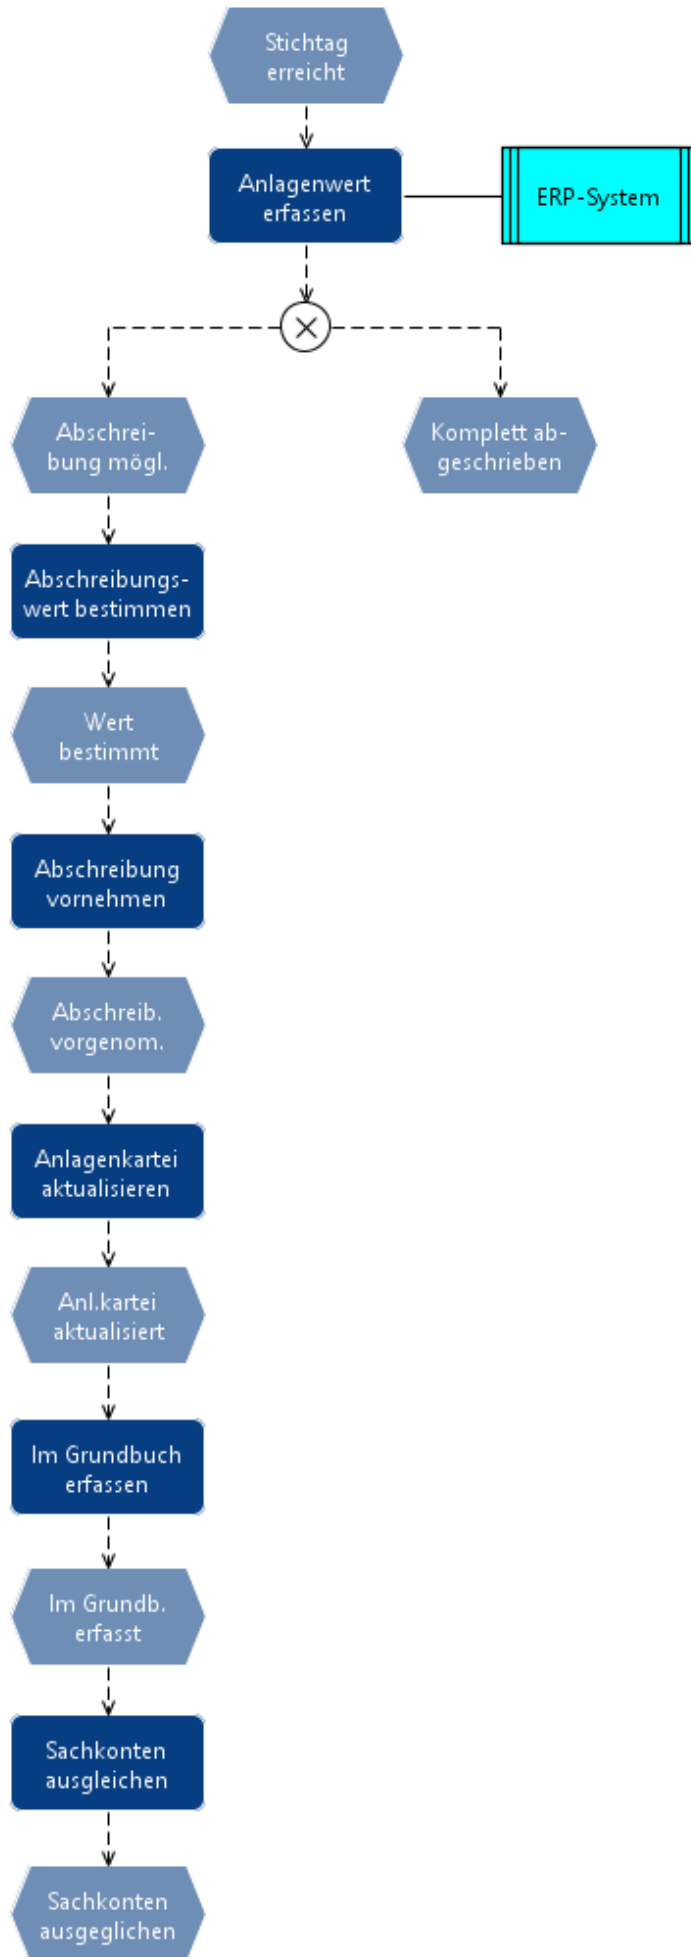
Stichtag erreicht

Anlagenwert erfassen

ERP-System

Abschreibung mögl.

Komplett abgeschrieben

Abschreibungswert bestimmen

Wert bestimmt

Abschreibung vornehmen

Abschreib. vorgenom.

Anlagenkartei aktualisieren

Anl.kartei aktualisiert

Im Grundbuch erfassen

Im Grundb. erfasst

Sachkonten ausgleichen

Sachkonten ausgeglichen